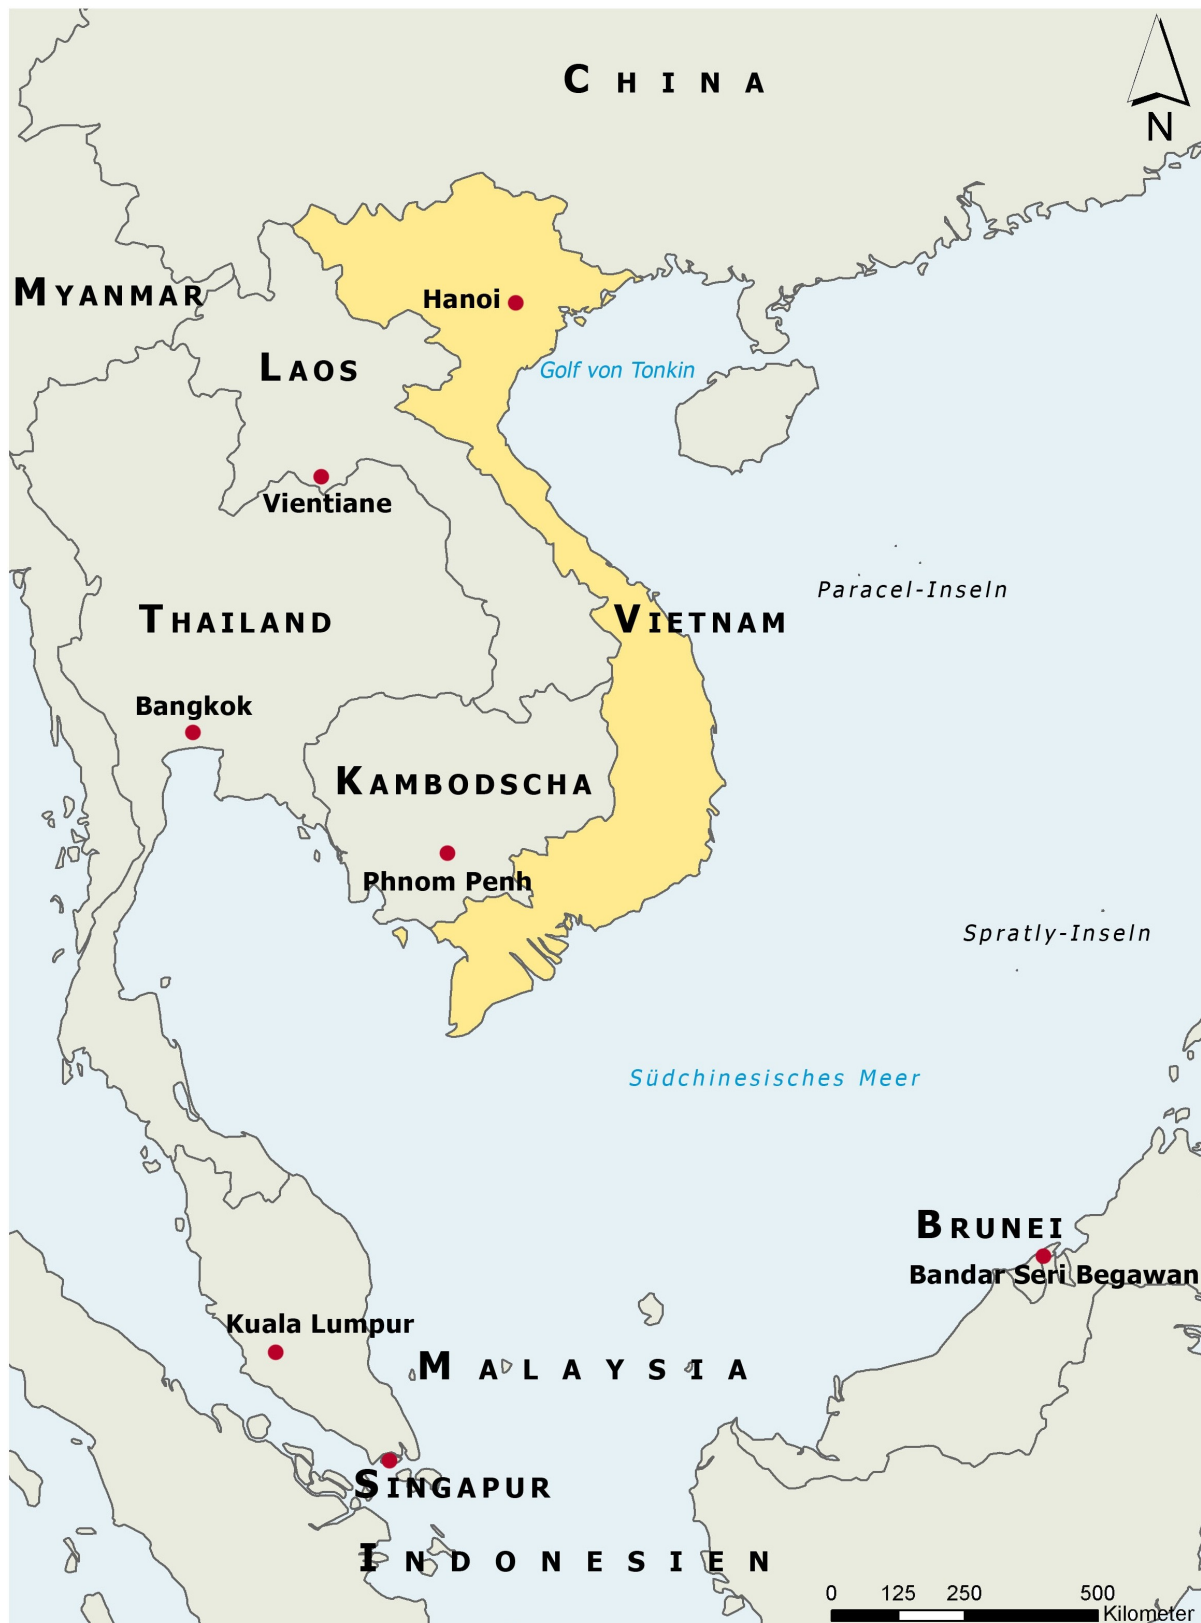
CHINA

N

MYANMAR

Hanoi

LAOS

Golf von Tonkin

Vientiane

Paracel-Inseln

THAILAND

VIETNAM

Bangkok

KAMBODSCHA

Phnom Penh

Spratly-Inseln

Südchinesisches Meer

BRUNEI

Bandar Seri Begawan

Kuala Lumpur

MALAYSIA

SINGAPUR

INDONESIEN

0 125 250 500
Kilometer